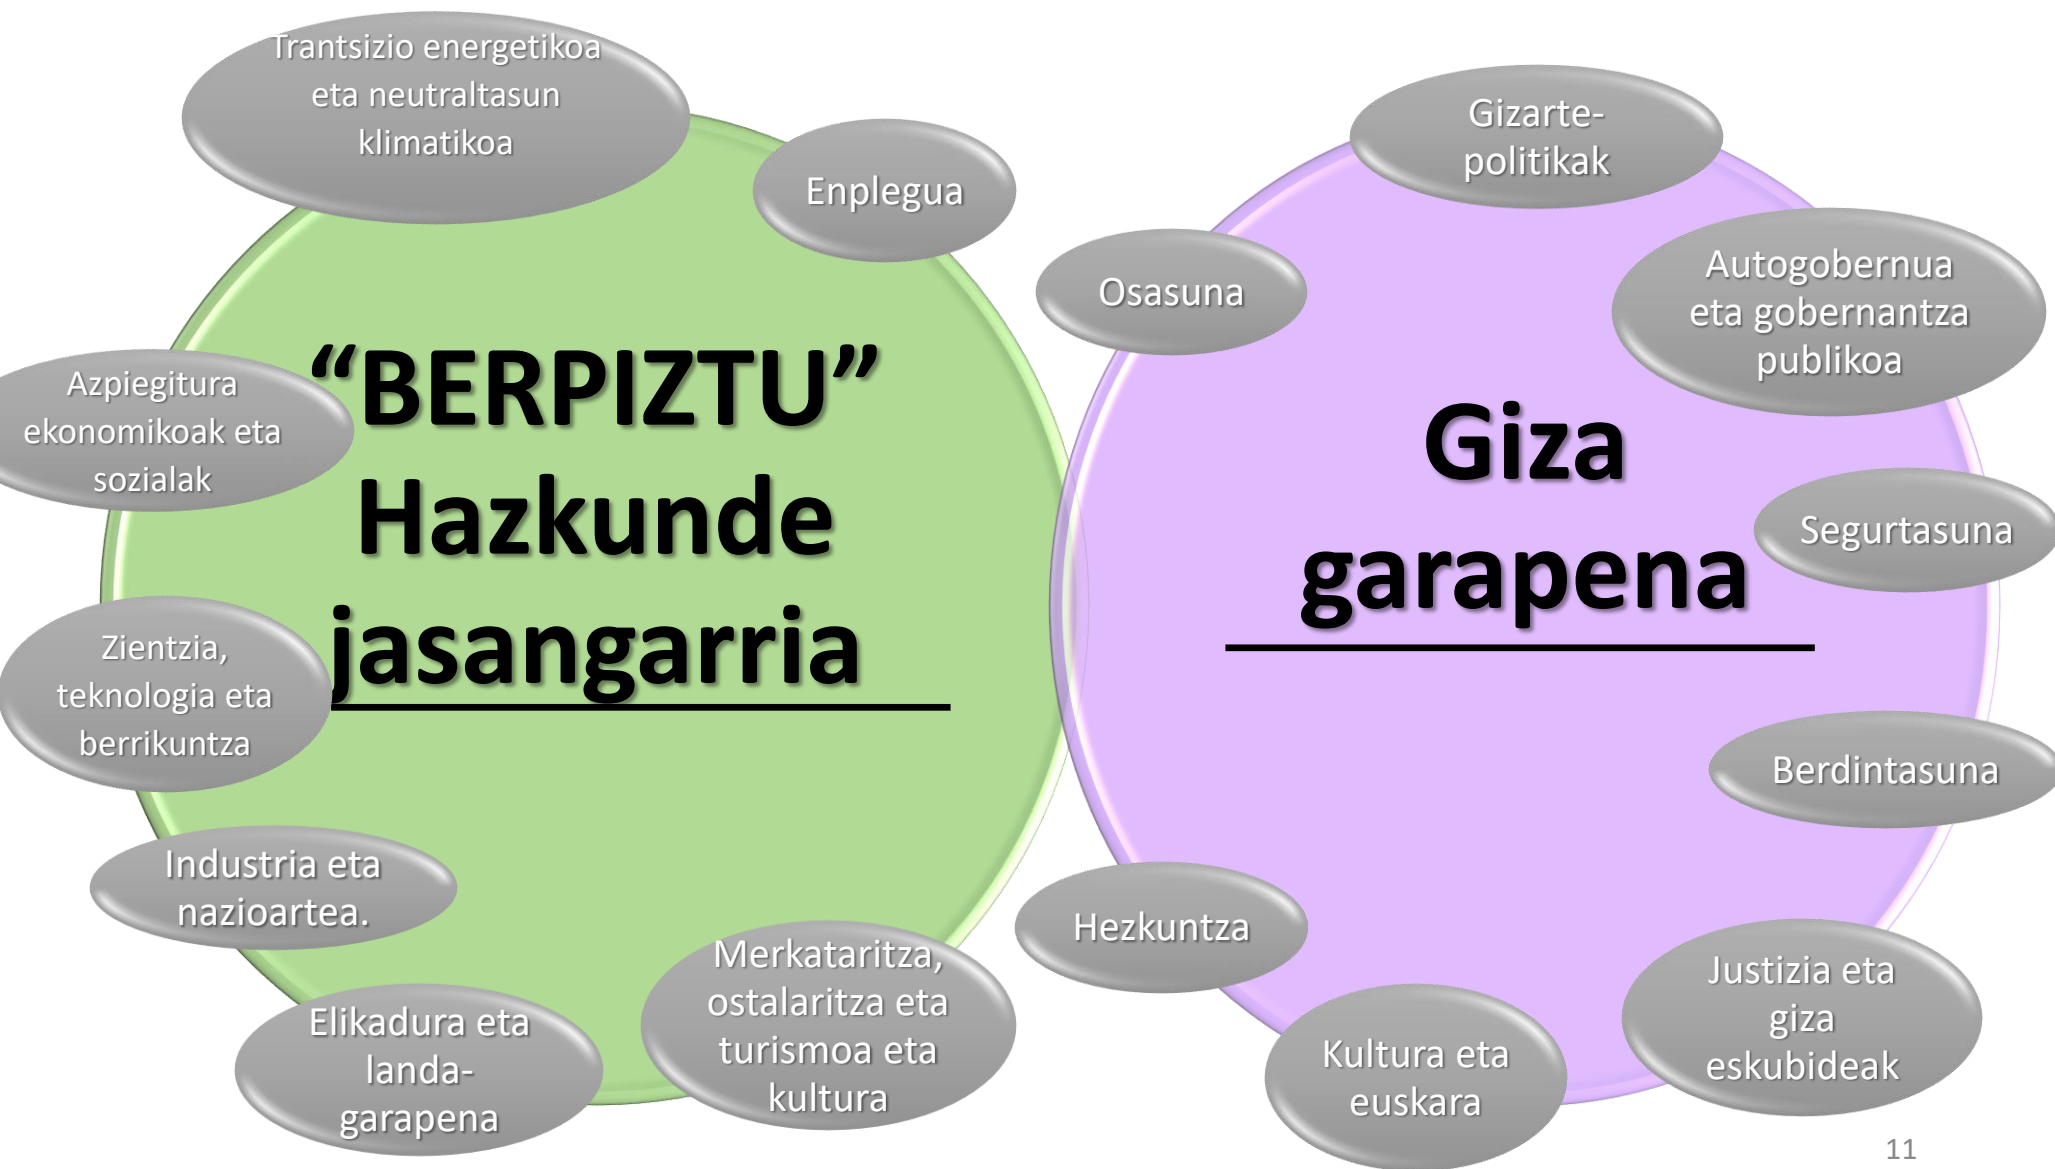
Trantsizio energetikoa eta neutraltasun klimatikoa

Enplegua

“BERPIZTU” Hazkunde jasangarria

Azpiegitura ekonomikoak eta sozialak

Zientzia, teknologia eta berrikuntza

Industria eta nazioartea.

Elikadura eta landa-garapena

Merkataritza, ostalaritza eta turismoa eta kultura

Gizarte-politikak

Osasuna

Autogobernua eta gobernantza publikoa

Giza garapena

Segurtasuna

Berdintasuna

Hezkuntza

Justizia eta giza eskubideak

Kultura eta euskara

11